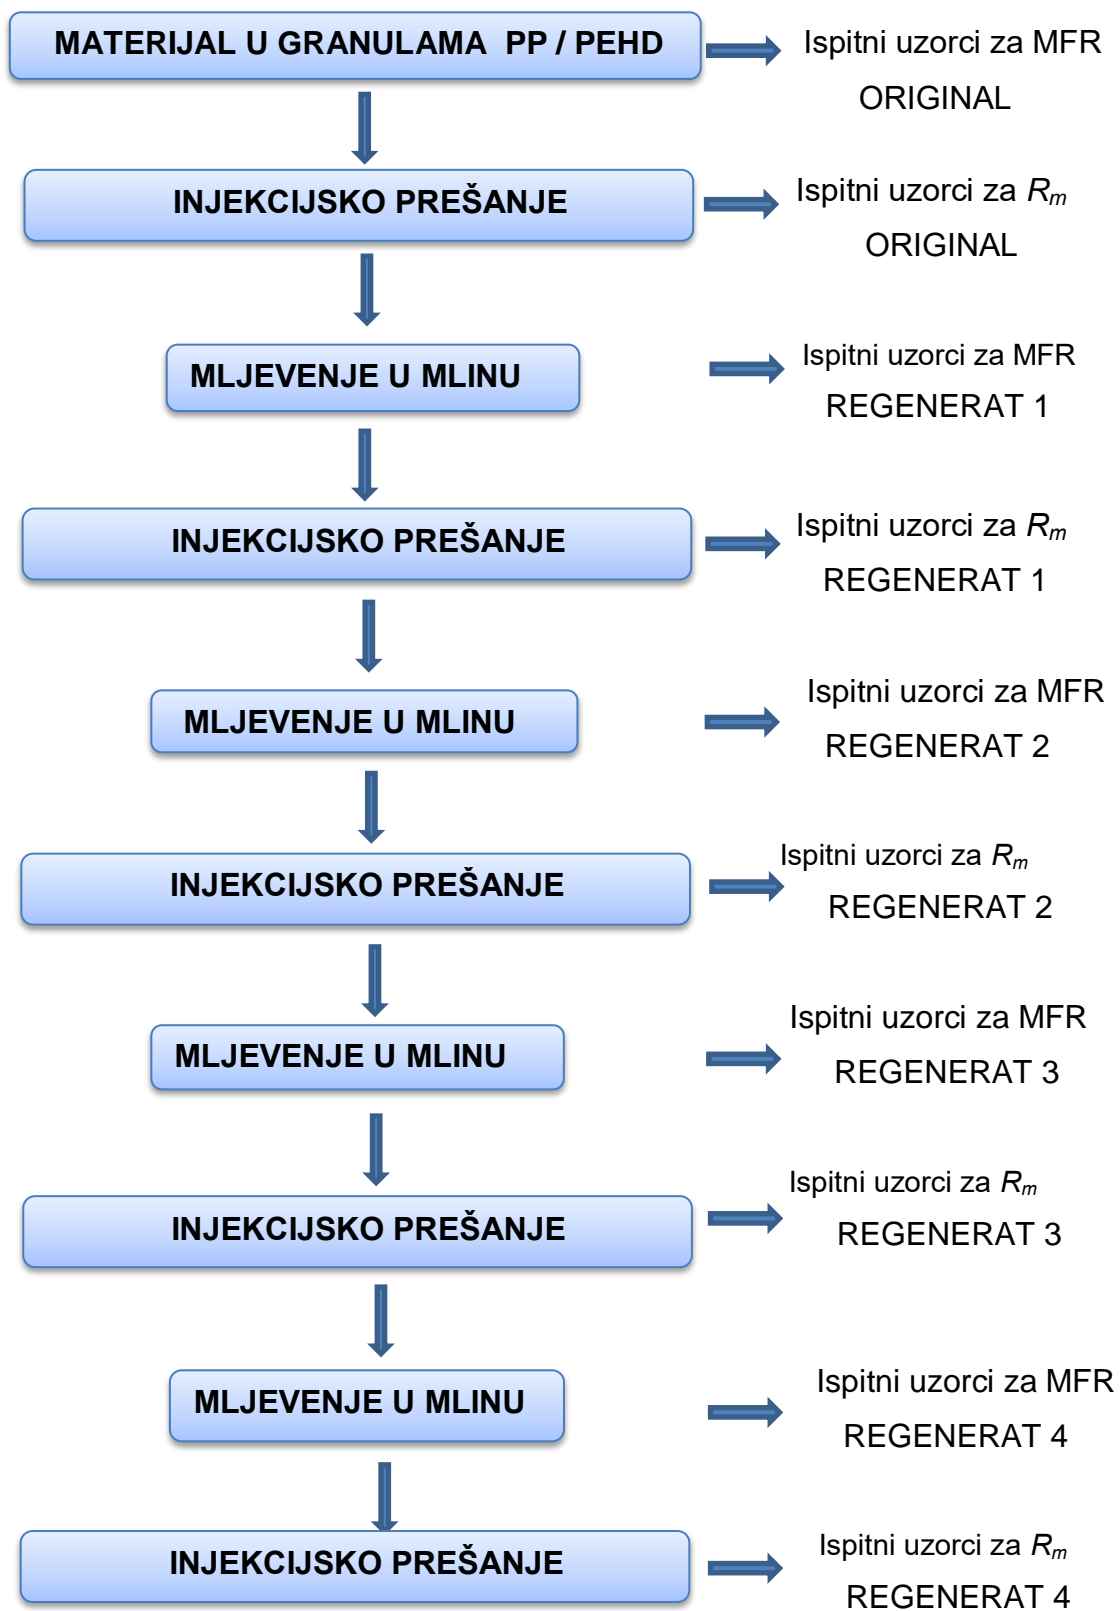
MATERIJAL U GRANULAMA PP / PEHD

Ispitni uzorci za MFR
ORIGINAL

INJEKCIJSKO PREŠANJE

Ispitni uzorci za $R_m$
ORIGINAL

MLJEVENJE U MLINU

Ispitni uzorci za MFR
REGENERAT 1

INJEKCIJSKO PREŠANJE

Ispitni uzorci za $R_m$
REGENERAT 1

MLJEVENJE U MLINU

Ispitni uzorci za MFR
REGENERAT 2

INJEKCIJSKO PREŠANJE

Ispitni uzorci za $R_m$
REGENERAT 2

MLJEVENJE U MLINU

Ispitni uzorci za MFR
REGENERAT 3

INJEKCIJSKO PREŠANJE

Ispitni uzorci za $R_m$
REGENERAT 3

MLJEVENJE U MLINU

Ispitni uzorci za MFR
REGENERAT 4

INJEKCIJSKO PREŠANJE

Ispitni uzorci za $R_m$
REGENERAT 4